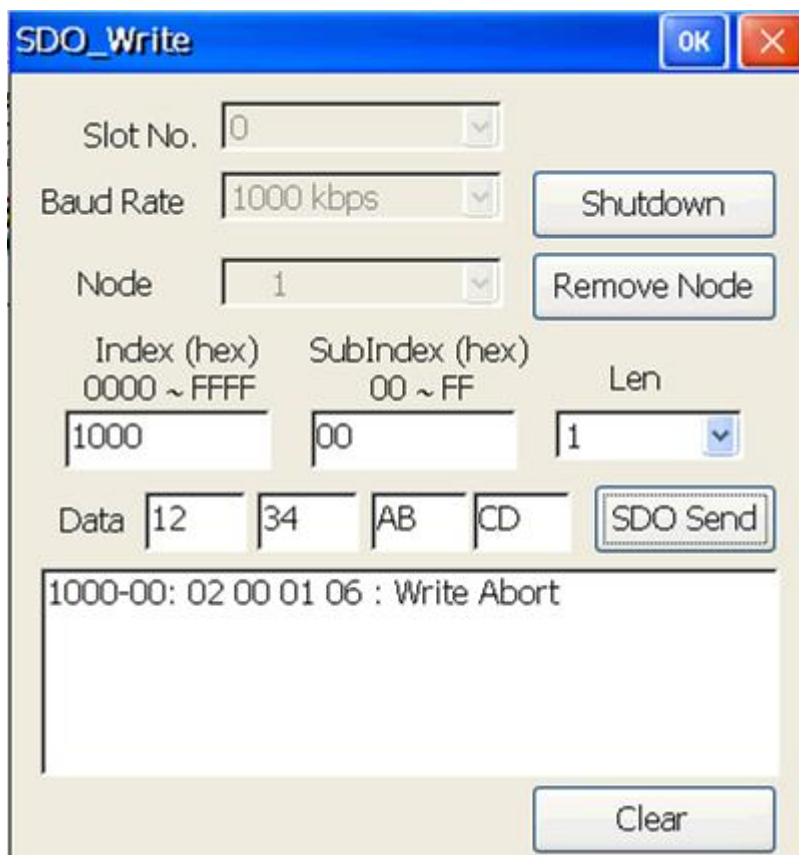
SDO_Write

OK

Slot No. 0

Baud Rate 1000 kbps

Shutdown

Node 1

Remove Node

Index (hex) 0000 ~ FFFF

SubIndex (hex) 00 ~ FF

Len

1000

00

1

Data 12 34 AB CD

SDO Send

1000-00: 02 00 01 06 : Write Abort

Clear